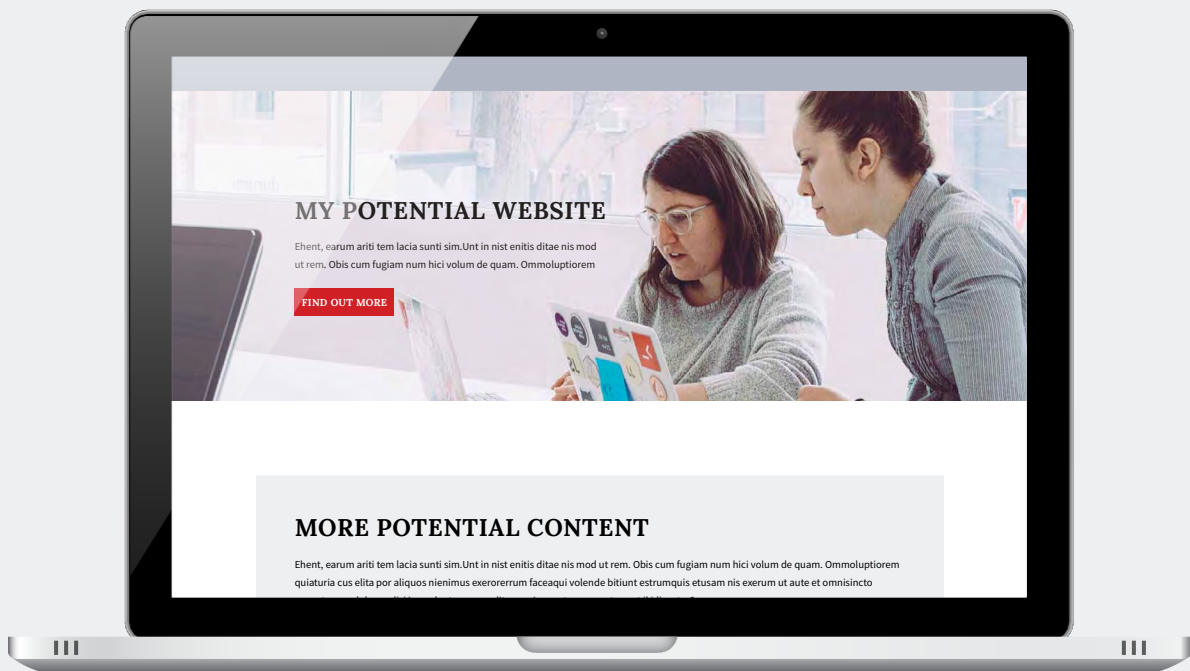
MY POTENTIAL WEBSITE

Ehent, earum ariti tem lacia sunti sim.Unt in nist enitis ditae nis mod ut rem. Obis cum fugiam num hici volum de quam. Ommoluptiorem

FIND OUT MORE

MORE POTENTIAL CONTENT

Ehent, earum ariti tem lacia sunti sim.Unt in nist enitis ditae nis mod ut rem. Obis cum fugiam num hici volum de quam. Ommoluptiorem quiaturia cus elita por aliquos nienimus exerorerrum faceaqui volende bitiunt estrumquis etusam nis exerum ut aute et omnisincto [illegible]